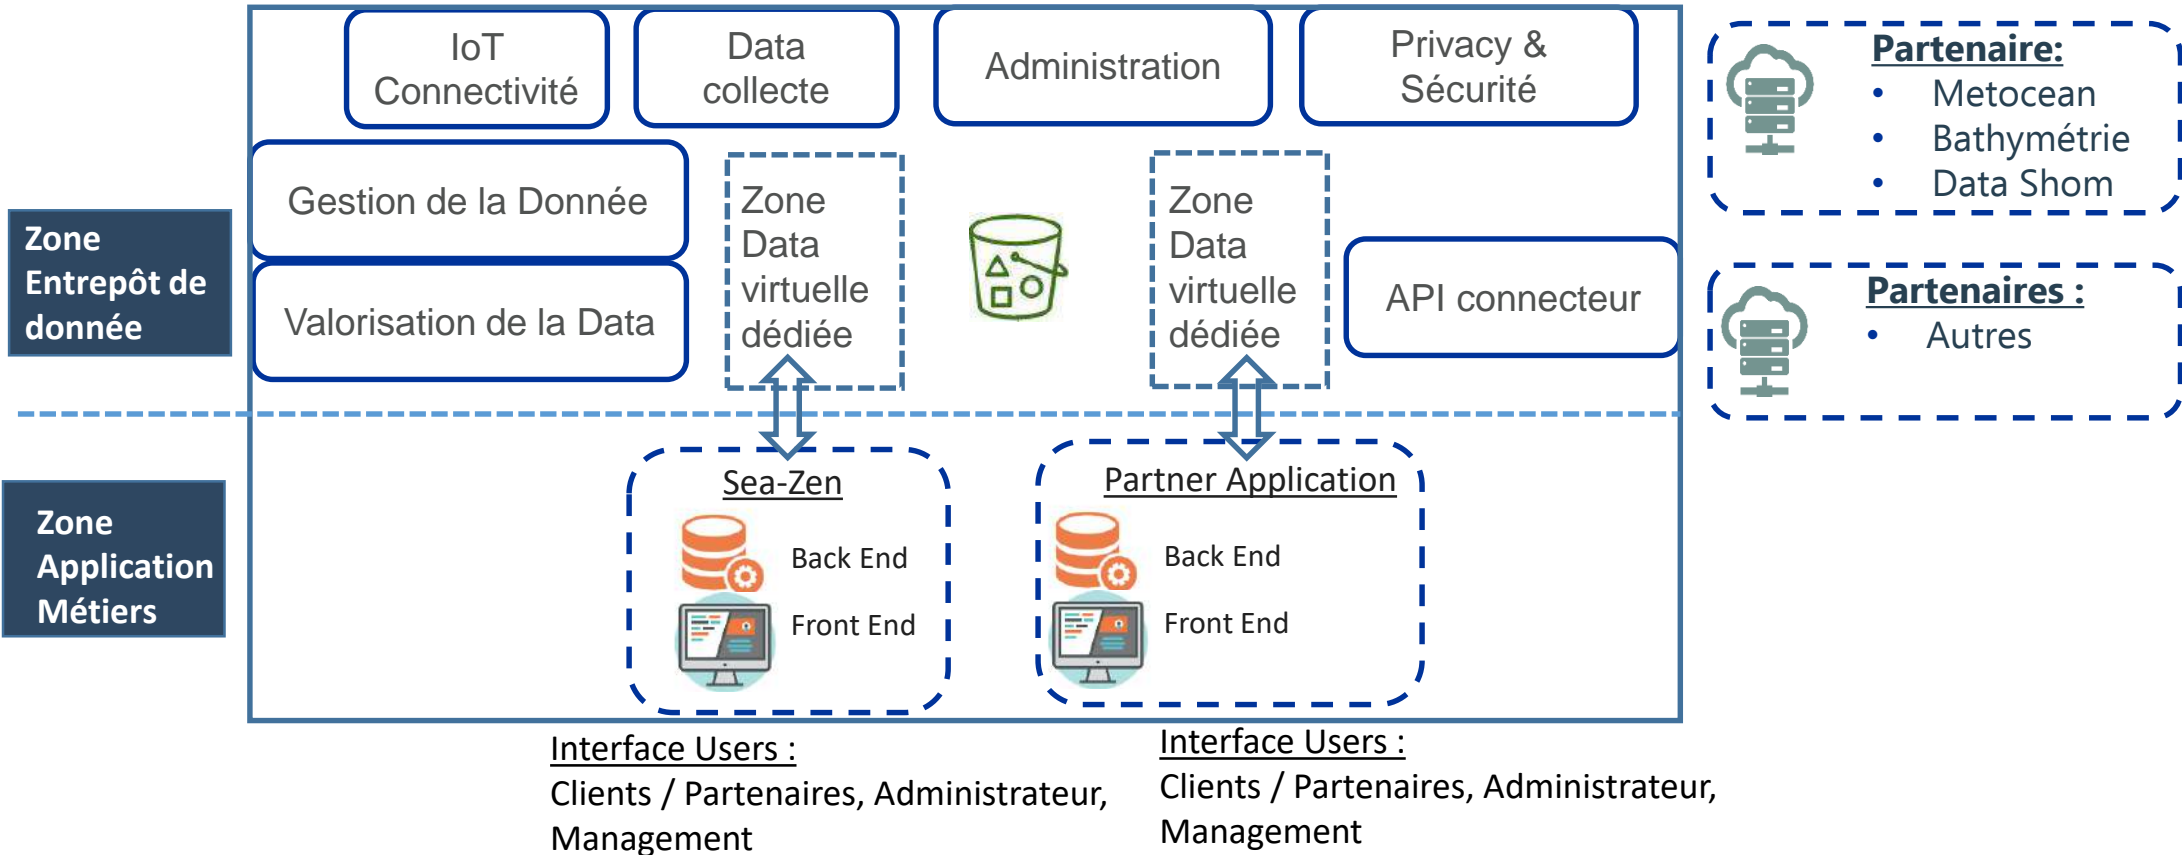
IoT Connectivité

Data collecte

Administration

Privacy & Sécurité

Partenaire:
• Metocean
• Bathymétrie
• Data Shom

Zone Entrepôt de donnée

Gestion de la Donnée

Valorisation de la Data

Zone Data virtuelle dédiée

Zone Data virtuelle dédiée

API connecteur

Partenaires :
• Autres

Zone Application Métiers

Sea-Zen
Back End
Front End

Partner Application
Back End
Front End

Interface Users :
Clients / Partenaires, Administrateur, Management

Interface Users :
Clients / Partenaires, Administrateur, Management